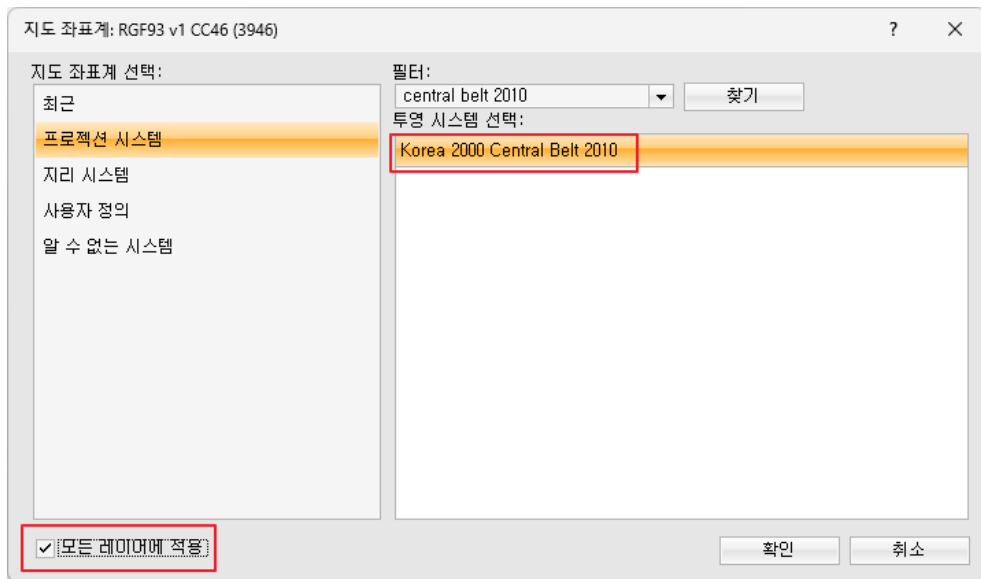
지도 좌표계: RGF93 v1 CC46 (3946)

?

×

지도 좌표계 선택:

최근

프로젝션 시스템

지리 시스템

사용자 정의

알 수 없는 시스템

필터:

central belt 2010

찾기

투영 시스템 선택:

Korea 2000 Central Belt 2010

모든 레이어에 적용

확인

취소